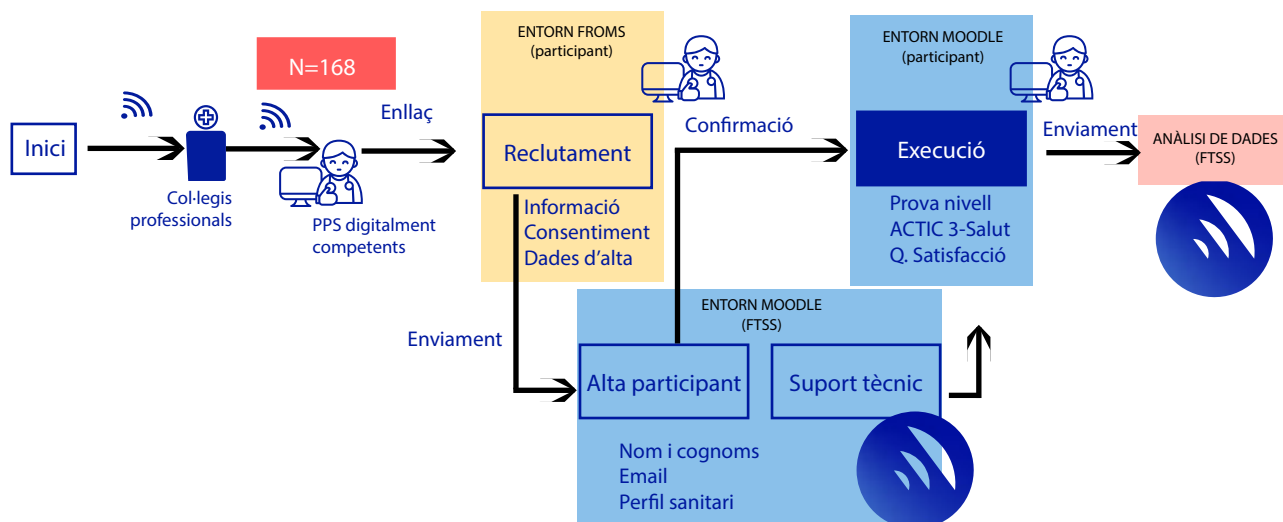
Inici

Col·legis professionals

N=168

PPS digitalment competents

Enllaç

ENTORN FROMS
(participant)

Reclutament

Informació
Consentiment
Dades d'alta

Confirmació

ENTORN MOODLE
(participant)

Execució

Prova nivell
ACTIC 3-Salut
Q. Satisfacció

Enviament

ANÀLISI DE DADES
(FTSS)

Enviament

ENTORN MOODLE
(FTSS)

Alta participant

Suport tècnic

Nom i cognoms
Email
Perfil sanitari